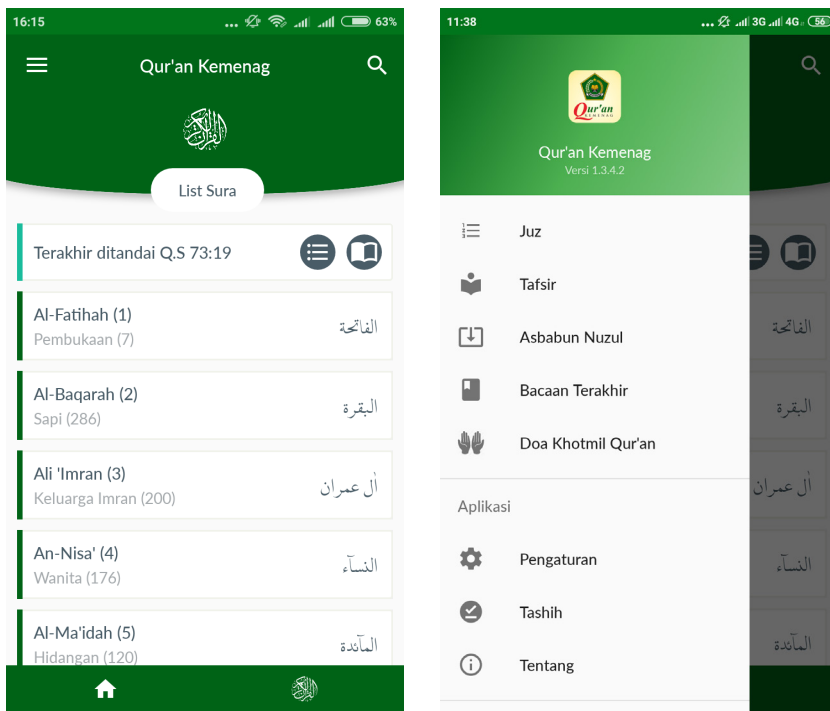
16:15 63%

Qur'an Kemenag

List Sura

Terakhir ditandai Q.S 73:19

Al-Fatihah (1)
Pembukaan (7)
الفاتحة

Al-Baqarah (2)
Sapi (286)
البقرة

Ali 'Imran (3)
Keluarga Imran (200)
اٰل عمران

An-Nisa' (4)
Wanita (176)
النسآء

Al-Ma'idah (5)
Hidangan (120)
المآئدة

11:38 3G 4G 56

Qur'an
Qur'an Kemenag
Versi 1.3.4.2

Juz

Tafsir

Asbabun Nuzul

Bacaan Terakhir

Doa Khotmil Qur'an

Aplikasi

Pengaturan

Tashih

Tentang

الفاتحة
البقرة
اٰل عمران
النسآء
المآئدة